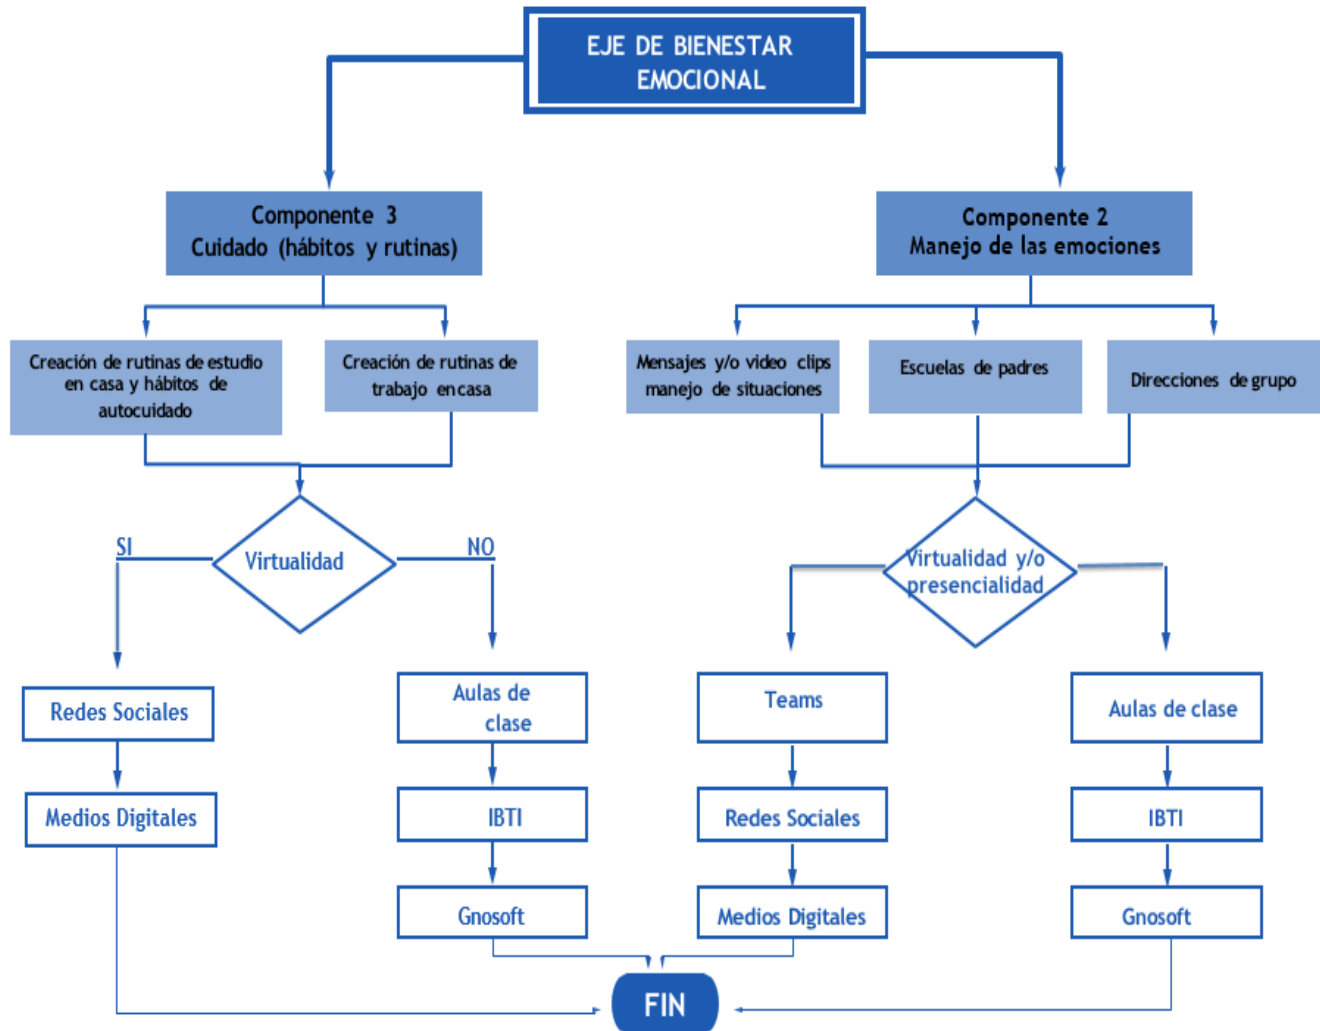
EJE DE BIENESTAR EMOCIONAL

Componente 3
Cuidado (hábitos y rutinas)

Componente 2
Manejo de las emociones

Creación de rutinas de estudio en casa y hábitos de autocuidado

Creación de rutinas de trabajo en casa

Mensajes y/o video clips manejo de situaciones

Escuelas de padres

Direcciones de grupo

SI

Virtualidad

NO

Virtualidad y/o presencialidad

Redes Sociales

Medios Digitales

Aulas de clase

IBTI

Gnosoft

Teams

Redes Sociales

Medios Digitales

Aulas de clase

IBTI

Gnosoft

FIN